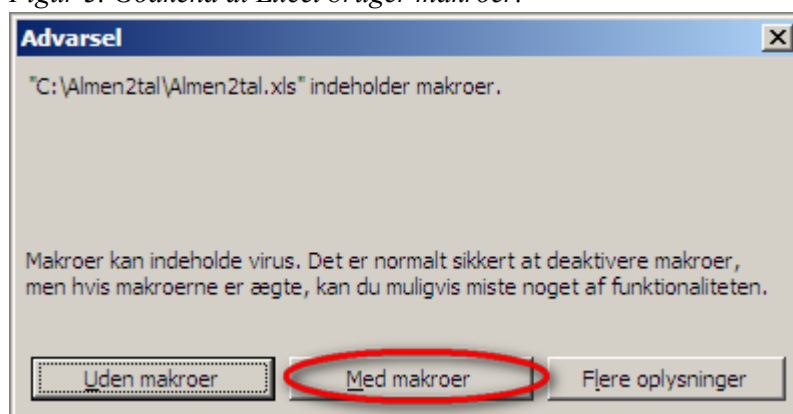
Advarsel

"C:\Almen2tal\Almen2tal.xls" indeholder makroer.

Makroer kan indeholde virus. Det er normalt sikkert at deaktivere makroer, men hvis makroerne er ægte, kan du muligvis miste noget af funktionaliteten.

Uden makroer

Med makroer

Flere oplysninger